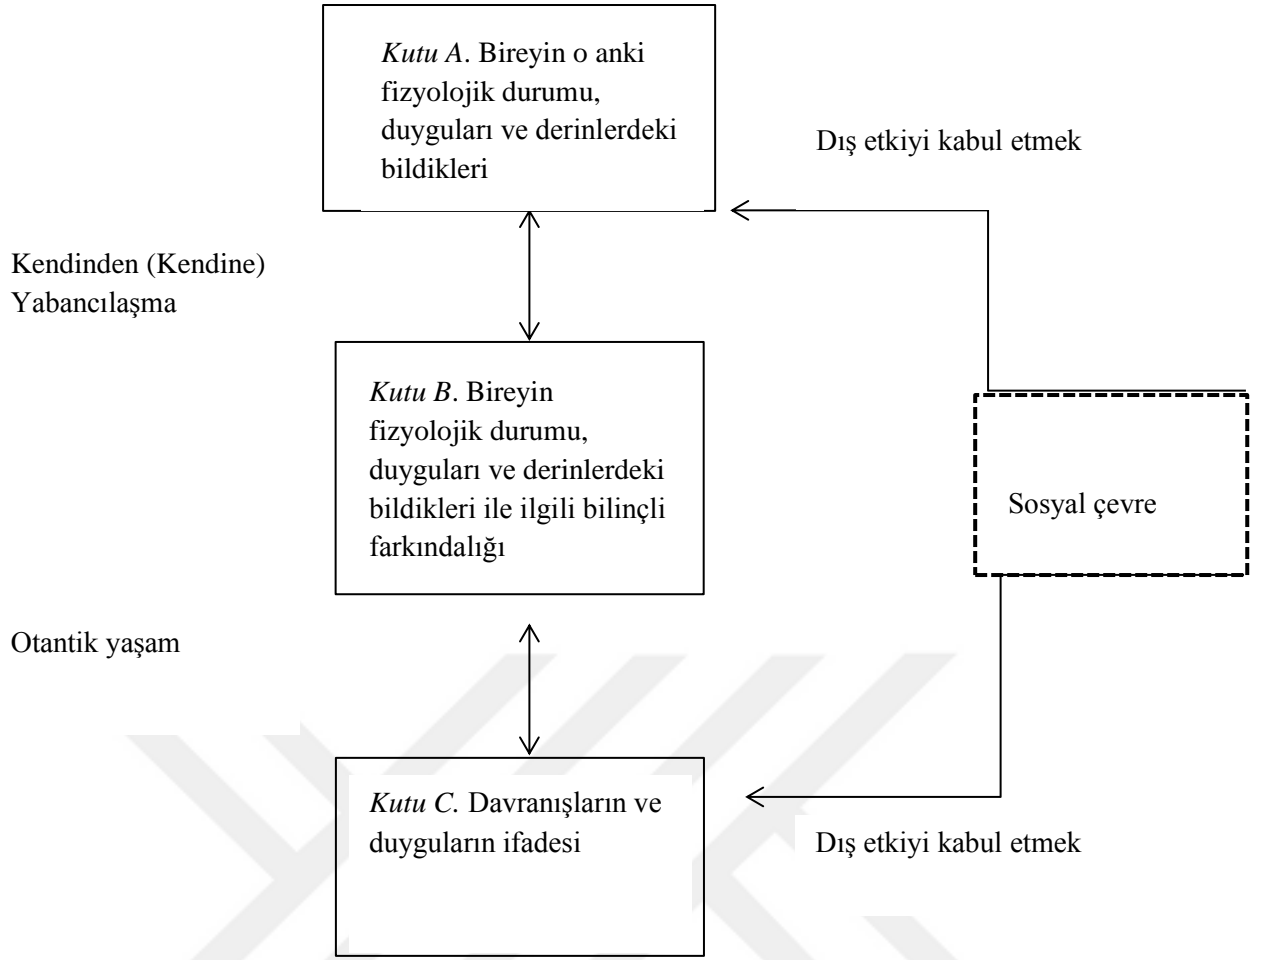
*Kutu A*. Bireyin o anki fizyolojik durumu, duyguları ve derinlerdeki bildikleri

Dış etkiyi kabul etmek

Kendinden (Kendine) Yabancılaşma

*Kutu B*. Bireyin fizyolojik durumu, duyguları ve derinlerdeki bildikleri ile ilgili bilinçli farkındalığı

Sosyal çevre

Otantik yaşam

*Kutu C.* Davranışların ve duyguların ifadesi

Dış etkiyi kabul etmek